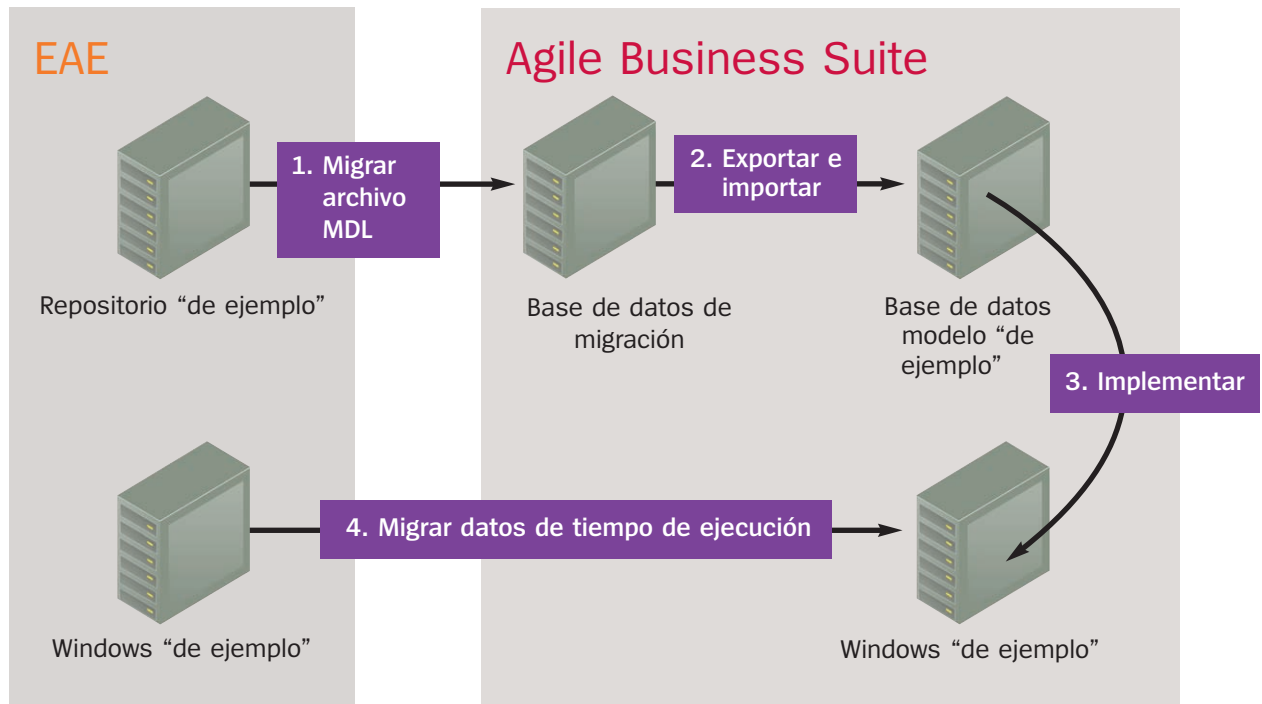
EAE

Agile Business Suite

1. Migrar archivo MDL

2. Exportar e importar

Repositorio “de ejemplo”

Base de datos de migración

Base de datos modelo “de ejemplo”

3. Implementar

4. Migrar datos de tiempo de ejecución

Windows “de ejemplo”

Windows “de ejemplo”